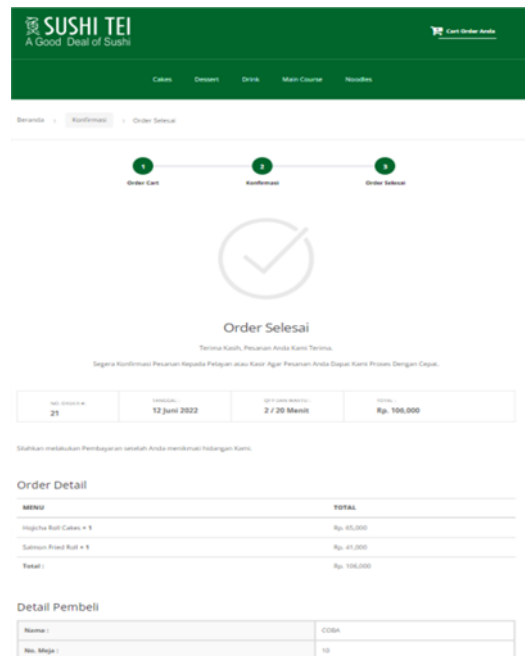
SUSHI TEI
A Good Deal of Sushi

Cart Order Anda

Cakes Dessert Drink Main Course Noodles

Beranda › Konfirmasi › Order Selesai

1 Order Cart
2 Konfirmasi
3 Order Selesai

Order Selesai

Terima Kasih, Pesanan Anda Kami Terima.

Segera Konfirmasi Pesanan Kepada Pelayan atau Kasir Agar Pesanan Anda Dapat Kami Proses Dengan Cepat.

| NO. ORDER M. | TANGGAL : | QTY DAN WAKTU : | TOTAL : |
|---|---|---|---|
| 21 | 12 Juni 2022 | 2 / 20 Menit | Rp. 106,000 |

Silahkan melakukan Pembayaran setelah Anda menikmati hidangan Kami.

Order Detail

| MENU | TOTAL |
|---|---|
| Hojicha Roll Cakes × 1 | Rp. 65,000 |
| Salmon Fried Roll × 1 | Rp. 41,000 |
| Total : | Rp. 106,000 |

Detail Pembeli

| Nama : | COBA |
|---|---|
| No. Meja : | 10 |